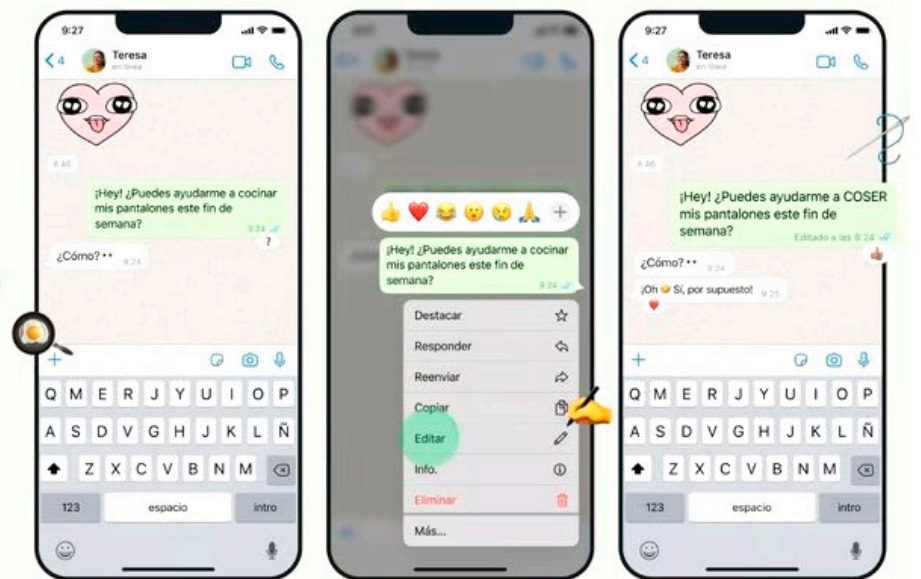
9:27

4 Teresa
en línea

8:46

¡Hey! ¿Puedes ayudarme a cocinar mis pantalones este fin de semana? 9:24

¿Cómo? •• 9:24

Q W E R T Y U I O P
A S D F G H J K L Ñ
Z X C V B N M
123 espacio intro

Teresa

¡Hey! ¿Puedes ayudarme a cocinar mis pantalones este fin de semana? 9:24

Destacar
Responder
Reenviar
Copiar
Editar
Info.
Eliminar
Más...

9:27

4 Teresa
en línea

8:46

¡Hey! ¿Puedes ayudarme a COSER mis pantalones este fin de semana? Editado a las 9:24

¿Cómo? •• 9:24

¡Oh Sí, por supuesto! 9:25

Q W E R T Y U I O P
A S D F G H J K L Ñ
Z X C V B N M
123 espacio intro